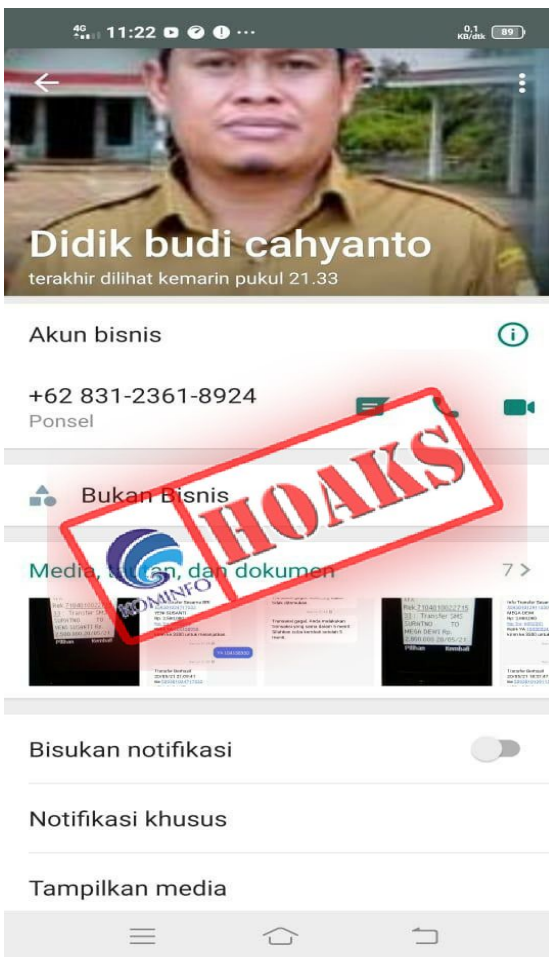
4G 11:22 ··· 0,1 KB/dtk 89

Didik budi cahyanto
terakhir dilihat kemarin pukul 21.33

Akun bisnis

+62 831-2361-8924
Ponsel

Bukan Bisnis

HOAKS

KOMINFO

Media, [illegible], dan dokumen 7 >

Bisukan notifikasi

Notifikasi khusus

Tampilkan media